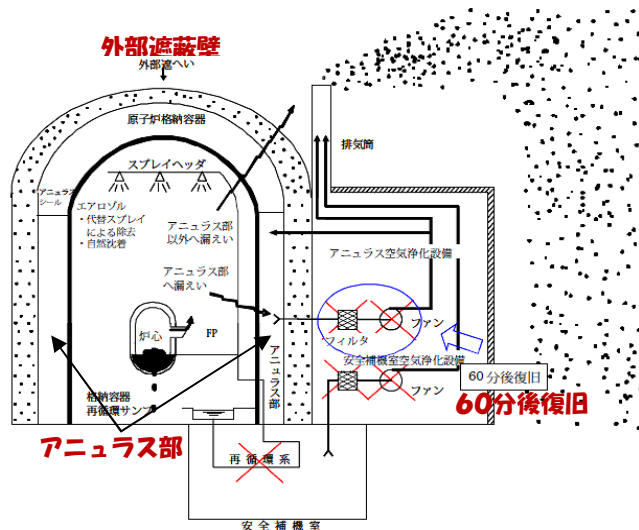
外部遮蔽壁
外部遮へい
原子炉格納容器
スプレイヘッダ
アニュラスシール
エアロゾル
・代替スプレイによる除去
・自然沈着
アニュラス部以外へ漏えい
アニュラス部へ漏えい
炉心
FP
アニュラス部
格納容器再循環サンプ
排気筒
アニュラス空気浄化設備
フィルタ
ファン
安全補機室空気浄化設備
ファン
60分後復旧
60分後復旧
アニュラス部
再循環系
安全補機室